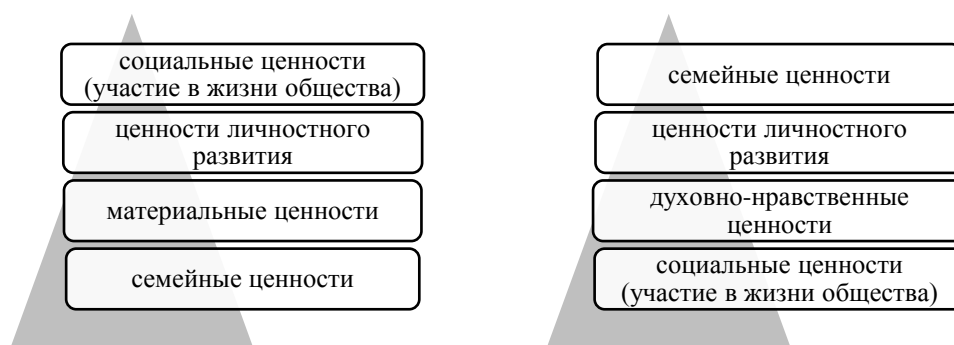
социальные ценности (участие в жизни общества)

ценности личностного развития

материальные ценности

семейные ценности

семейные ценности

ценности личностного развития

духовно-нравственные ценности

социальные ценности (участие в жизни общества)